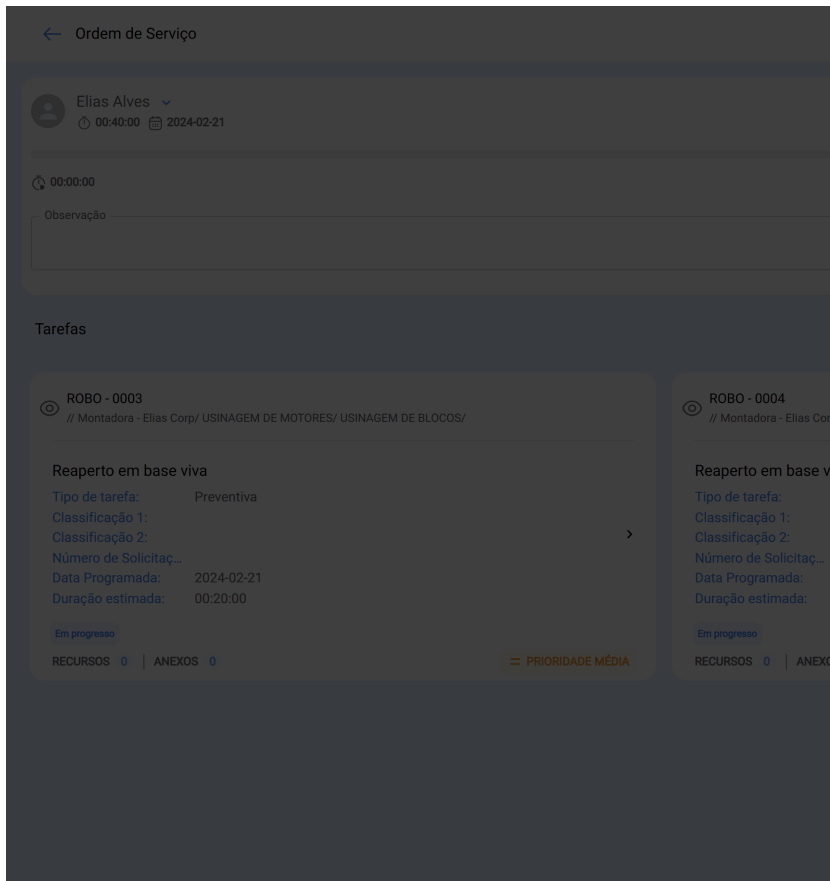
Ordem de Serviço

Elias Alves
00:40:00 2024-02-21

00:00:00

Observação

Tarefas

ROBO - 0003
// Montadora - Elias Corp/ USINAGEM DE MOTORES/ USINAGEM DE BLOCOS/

Reaperto em base viva
Tipo de tarefa: Preventiva
Classificação 1:
Classificação 2:
Número de Solicitaç...
Data Programada: 2024-02-21
Duração estimada: 00:20:00

Em progresso
RECURSOS 0 | ANEXOS 0
PRIORIDADE MÉDIA

ROBO - 0004
// Montadora - Elias Co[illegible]

Reaperto em base v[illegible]
Tipo de tarefa:
Classificação 1:
Classificação 2:
Número de Solicitaç...
Data Programada:
Duração estimada:

Em progresso
RECURSOS 0 | ANEX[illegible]